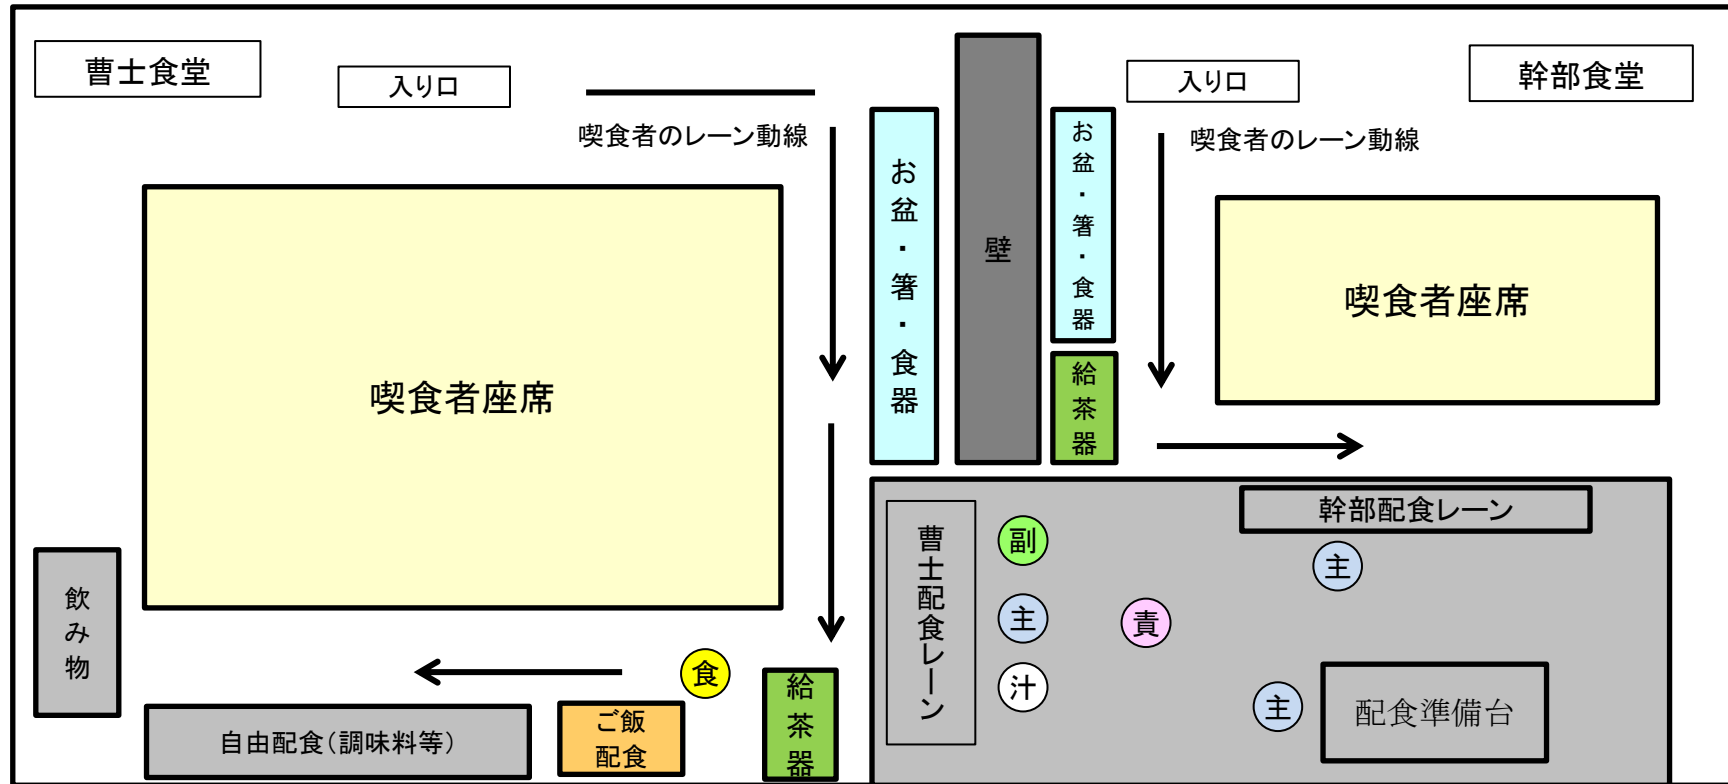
曹士食堂

入り口

喫食者のレーン動線

喫食者座席

お盆・箸・食器

壁

お盆・箸・食器

給茶器

入り口

幹部食堂

喫食者のレーン動線

喫食者座席

飲み物

自由配食(調味料等)

ご飯配食

食

給茶器

曹士配食レーン

副

主

汁

責

幹部配食レーン

主

主

配食準備台